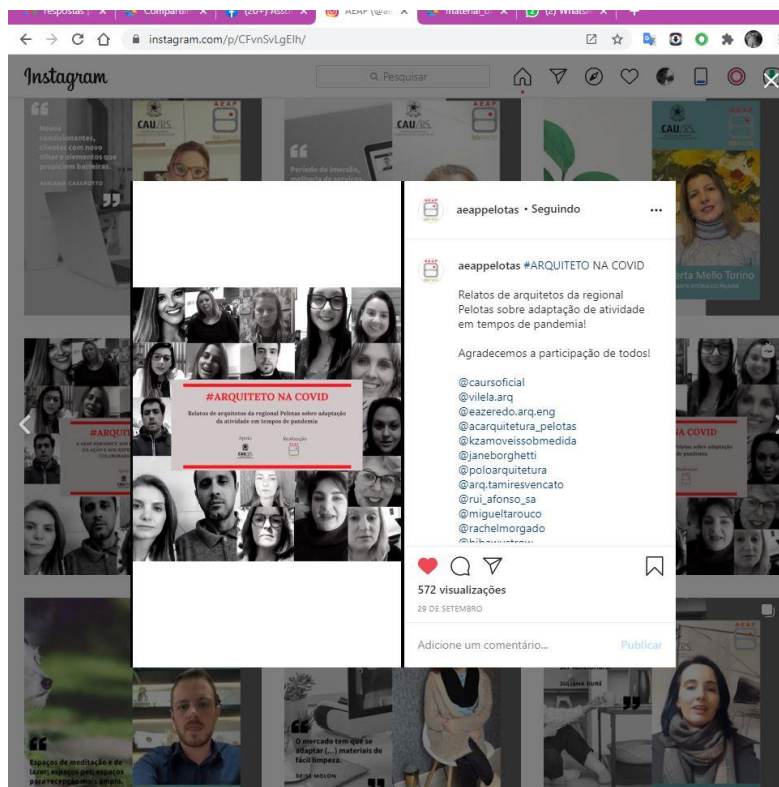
respostas | × | Compartilh × | (20+) Assoc × | AEAP (@ae × | material_d × | (2) WhatsA × | +

instagram.com/p/CFvnSvLgElh/

Instagram

Pesquisar

aeappelotas • Seguindo

aeappelotas #ARQUITETO NA COVID

Relatos de arquitetos da regional Pelotas sobre adaptação de atividade em tempos de pandemia!

Agradecemos a participação de todos!

@caursoficial
@vilela.arq
@eazeredo.arq.eng
@acarquitetura_pelotas
@kzamoveissobmedida
@janeborghetti
@poloarquitetura
@arq.tamiresvencato
@rui_afonso_sa
@migueltarouco
@rachelmorgado
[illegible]

572 visualizações
29 DE SETEMBRO

Adicione um comentário...
Publicar

#ARQUITETO NA COVID
Relatos de arquitetos da regional Pelotas sobre adaptação da atividade em tempos de pandemia
Apoio
Realização
CAU/RS

Novos condicionantes, clientes com novo olhar e elementos que propiciam barreiras.
ADRIANA CASAROTTO

CAU/RS
AEAP

Período de imersão, melhoria de serviços

CAU/RS
AEAP

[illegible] Mello Torino

#ARQUITETO NA COVID
Relatos de arquitetos da regional Pelotas sobre adaptação da atividade em tempos de pandemia.

#ARQUI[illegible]

Espaços de meditação e de lazer; espaços pet; espaços para recepção mais amplo.

O mercado tem que se adaptar (...) materiais de fácil limpeza.
DEISE MOLON

JULIANA DURE